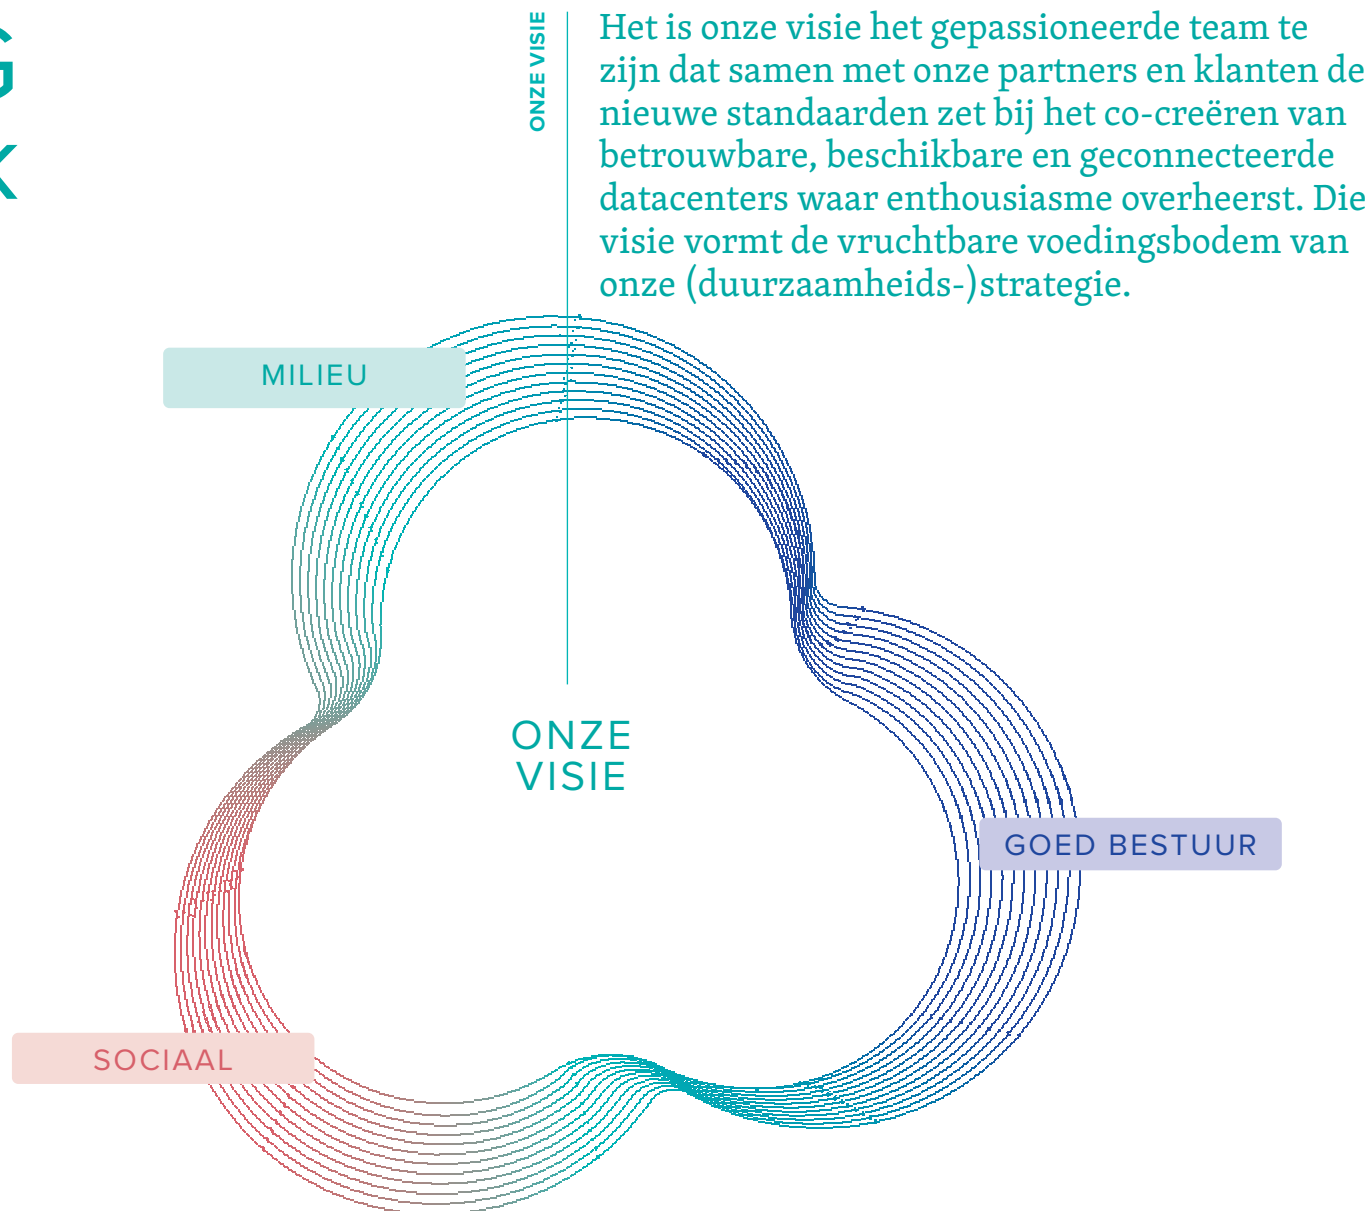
ONZE VISIE

Het is onze visie het gepassioneerde team te zijn dat samen met onze partners en klanten de nieuwe standaarden zet bij het co-creëren van betrouwbare, beschikbare en geconnecteerde datacenters waar enthousiasme overheerst. Die visie vormt de vruchtbare voedingsbodem van onze (duurzaamheids-)strategie.

MILIEU

ONZE VISIE

GOED BESTUUR

SOCIAAL